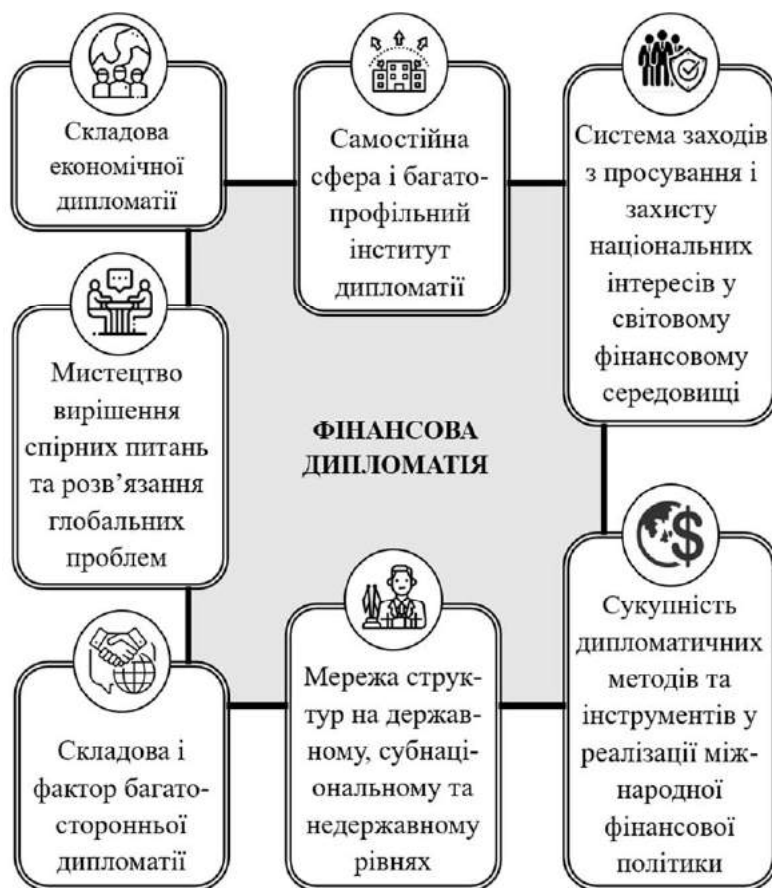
Складова економічної дипломатії

Самостійна сфера і багатопрофільний інститут дипломатії

Система заходів з просування і захисту національних інтересів у світовому фінансовому середовищі

Мистецтво вирішення спірних питань та розв'язання глобальних проблем

ФІНАНСОВА ДИПЛОМАТІЯ

Складова і фактор багатосторонньої дипломатії

Мережа структур на державному, субнаціональному та недержавному рівнях

Сукупність дипломатичних методів та інструментів у реалізації міжнародної фінансової політики